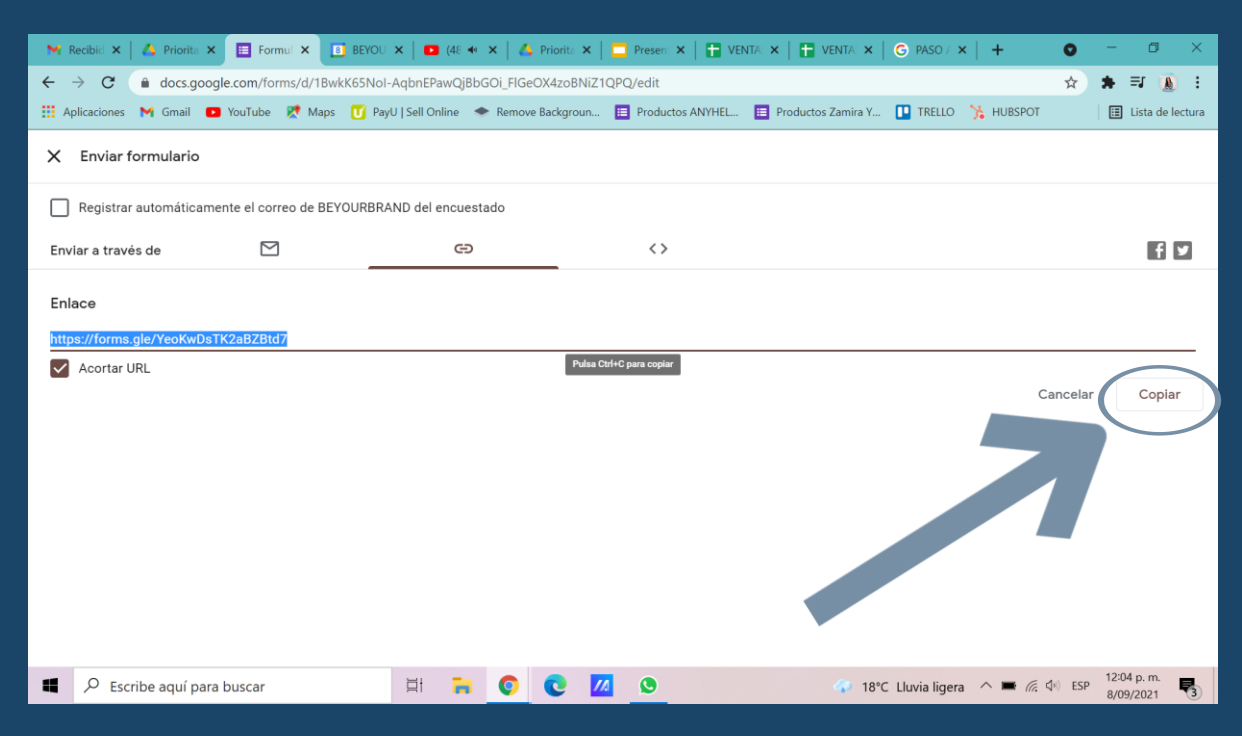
Recibid ×  Priorita ×  Formul ×  BEYOU ×  (48 ×  Priorita ×  Presen ×  VENTA ×  VENTA ×  PASO ×  +

docs.google.com/forms/d/1BwkK65NoI-AqbnEPawQjBbGOi_FIGeOX4zoBNiZ1QPQ/edit

Aplicaciones  Gmail  YouTube  Maps  PayU | Sell Online  Remove Backgroun...  Productos ANYHEL...  Productos Zamira Y...  TRELLO  HUBSPOT  Lista de lectura

Enviar formulario

Registrar automáticamente el correo de BEYOURBRAND del encuestado

Enviar a través de

Enlace

https://forms.gle/YeoKwDsTK2aBZBtd7

Pulsa Ctrl+C para copiar

Acortar URL

Cancelar  Copiar

Escribe aquí para buscar

18°C Lluvia ligera  ESP  12:04 p. m. 8/09/2021  3